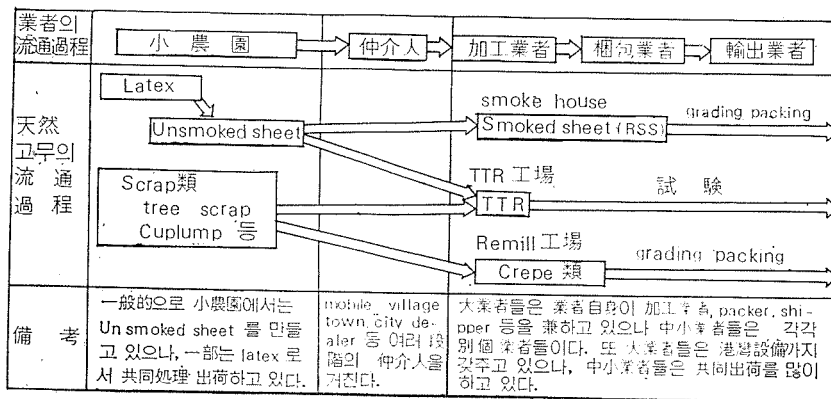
| 業者의 流通過程 | 小 農 園 | 仲介人 | 加工業者 ⇨ 梱包業者 ⇨ 輸出業者 |
|---|---|---|---|
| 天然 고무의 流 通 過 程 | Latex<br>Unsmoked sheet<br>Scrap類<br>tree scrap<br>Cuplump 등 | | smoke house<br>Smoked sheet (RSS) grading packing<br>TTR 工場<br>TTR 試 驗<br>Remill 工場<br>Crepe 類 grading packing |
| 備 考 | 一般的으로 小農園에서는 Un smoked sheet 를 만들고 있으나, 一部는 latex 로서 共同処理 出荷하고 있다. | mobile village town, city dealer 등 여러 段階의 仲介人을 거친다. | 大業者들은 業者自身이 加工業者, packer, shipper 등을 兼하고 있으나 中小業者들은 각각 別個 業者들이다. 또 大業者들은 港灣設備까지 갖추고 있으나, 中小業者들은 共同出荷를 많이 하고 있다. |